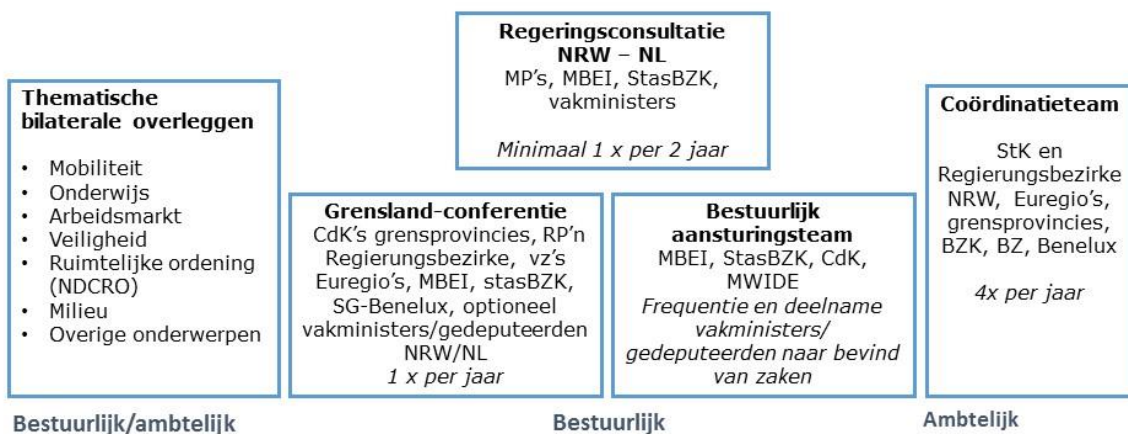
**Regeringsconsultatie NRW – NL**
MP's, MBEI, StasBZK, vakministers

*Minimaal 1 x per 2 jaar*

**Thematische bilaterale overleggen**

- Mobiliteit
- Onderwijs
- Arbeidsmarkt
- Veiligheid
- Ruimtelijke ordening (NDCRO)
- Milieu
- Overige onderwerpen

**Grensland-conferentie**
CdK's grensprovincies, RP'n Regierungsbezirke, vz's Euregio's, MBEI, stasBZK, SG-Benelux, optioneel vakministers/gedeputeerden NRW/NL
*1 x per jaar*

**Bestuurlijk aansturingsteam**
MBEI, StasBZK, CdK, MWIDE
*Frequentie en deelname vakministers/ gedeputeerden naar bevind van zaken*

**Coördinatieteam**

StK en Regierungsbezirke NRW, Euregio's, grensprovincies, BZK, BZ, Benelux

*4x per jaar*

Bestuurlijk/ambtelijk

Bestuurlijk

Ambtelijk